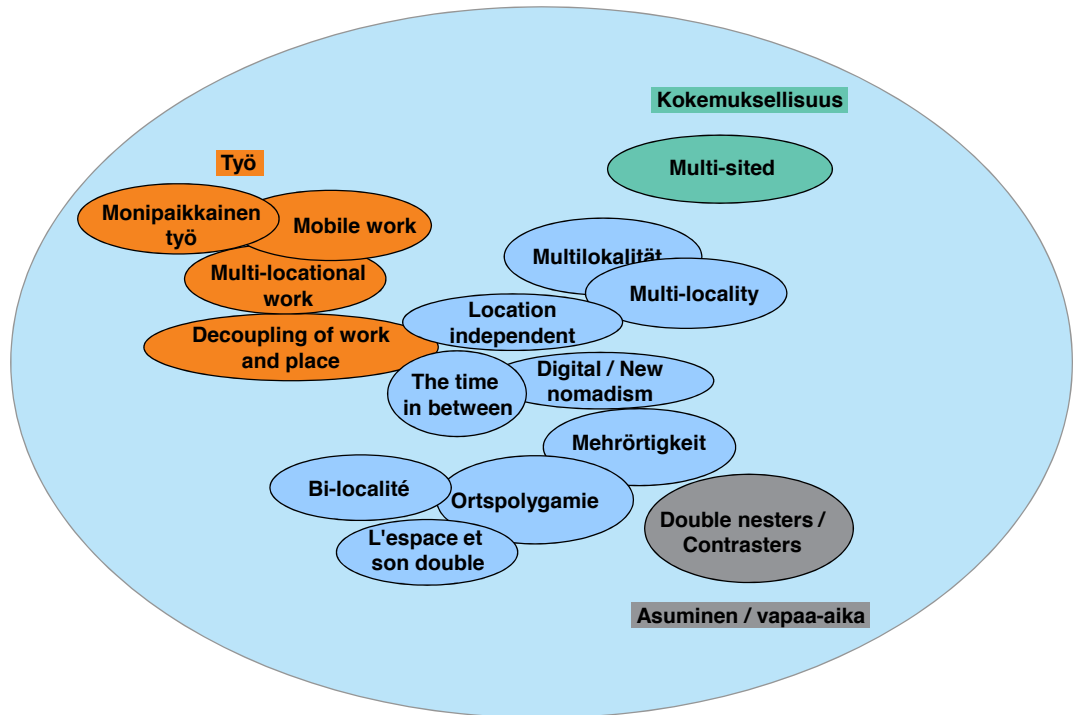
Kokemuksellisuus

Multi-sited

Työ

Monipaikkainen työ

Mobile work

Multi-locational work

Decoupling of work and place

Multilokalität

Multi-locality

Location independent

Digital / New nomadism

The time in between

Mehrörtigkeit

Bi-localité

Ortspolygamie

L'espace et son double

Double nesters / Contrasters

Asuminen / vapaa-aika